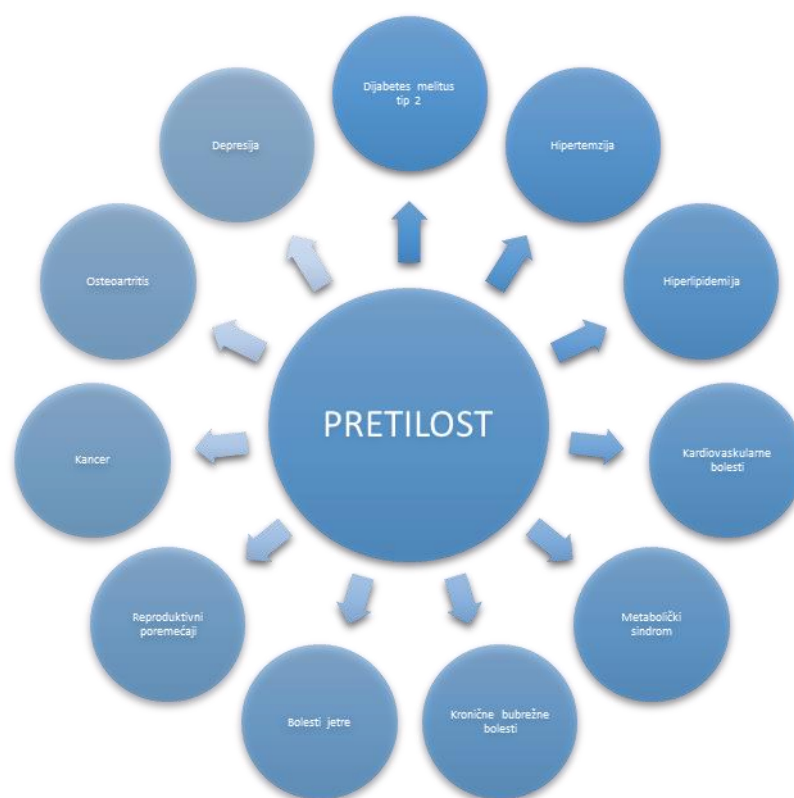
PRETILOST

Dijabetes melitus tip 2

Hipertemzija

Hiperlipidemija

Kardiovaskularne bolesti

Metabolički sindrom

Kronične bubrežne bolesti

Bolesti jetre

Reproduktivni poremećaji

Kancer

Osteoartritis

Depresija